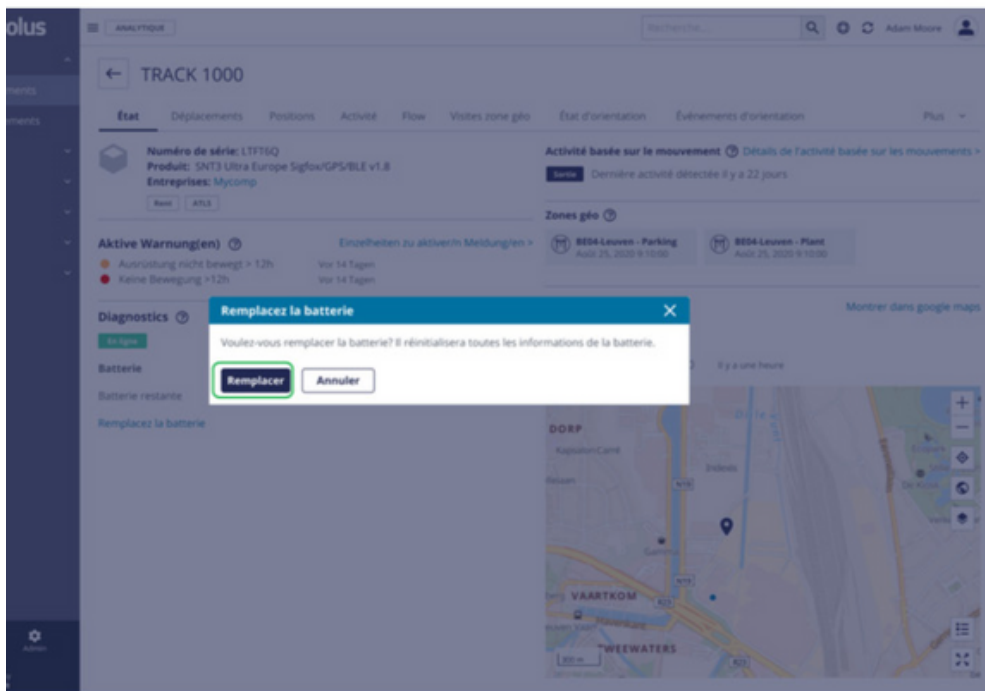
olus

ANALYTIQUE

Recherche...

Adam Moore

TRACK 1000

État Déplacements Positions Activité Flow Visites zone géo État d'orientation Événements d'orientation Plus

Numéro de série: LTF16Q
Produit: SNT3 Ultra Europe Sigfox/GPS/BLE v1.8
Entreprises: Mycomp

Aktive Warnung(en) Einzelheiten zu aktiver/n Meldung/en >
Ausrüstung nicht bewegt > 12h Vor 14 Tagen
Keine Bewegung >12h Vor 14 Tagen

Diagnostics

Batterie

Batterie restante

Remplacez la batterie

Activité basée sur le mouvement Détails de l'activité basée sur les mouvements >
Dernière activité détectée il y a 22 jours

Zones géo
BE04-Leuven - Parking Août 25, 2020 9:10:00
BE04-Leuven - Plant Août 25, 2020 9:10:00

Montrer dans google maps

Il y a une heure

DORP
VAARTKOM
TWEEWATERS

Admin

Remplacez la batterie

Voulez-vous remplacer la batterie? Il réinitialisera toutes les informations de la batterie.

Remplacer Annuler